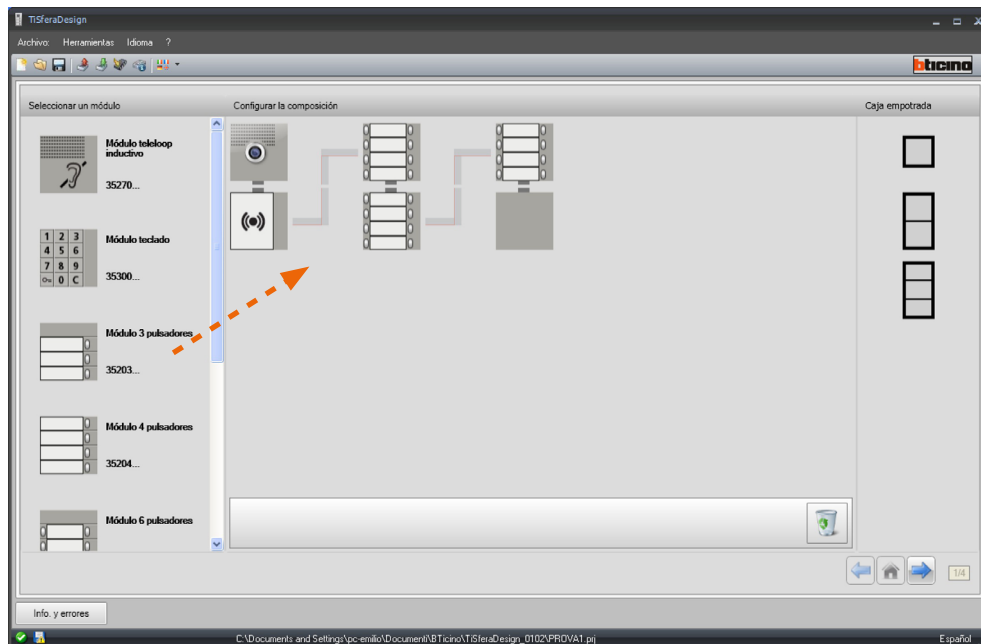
TiSferaDesign

Archivo Herramientas Idioma ?

bticino

Seleccionar un módulo

Configurar la composición

Caja empotrada

Módulo teleloop inductivo

35270...

| 1 | 2 | 3 |
|---|---|---|
| 4 | 5 | 6 |
| 7 | 8 | 9 |
| O┒ | 0 | C |

Módulo teclado

35300...

Módulo 3 pulsadores

35203...

Módulo 4 pulsadores

35204...

Módulo 6 pulsadores

1/4

Info. y errores

C:\Documents and Settings\pc-emilio\Documenti\BTicino\TiSferaDesign_0102\PROVA1.prj

Español